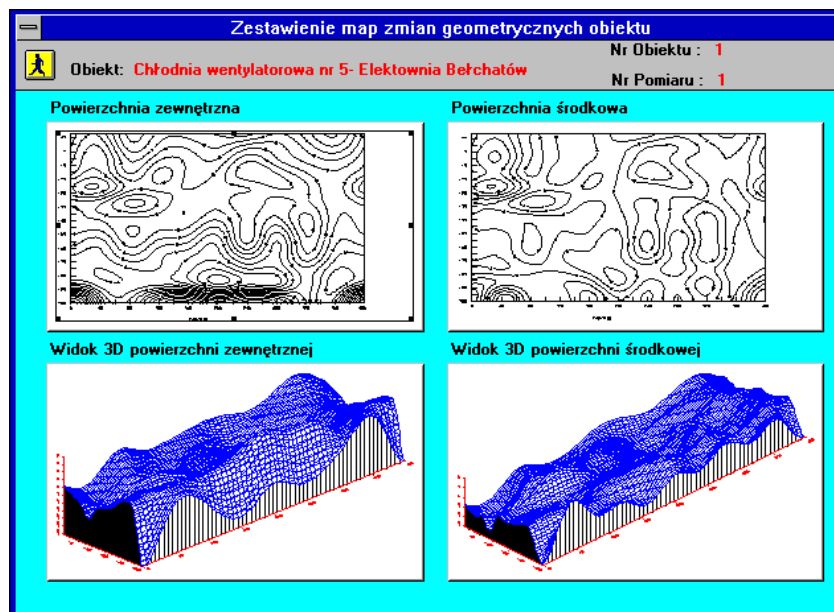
Zestawienie map zmian geometrycznych obiektu

Obiekt: Chłodnia wentylatorowa nr 5- Elektownia Bełchatów

Nr Obiektu : 1

Nr Pomiaru : 1

Powierzchnia zewnętrzna

Powierzchnia środkowa

Widok 3D powierzchni zewnętrznej

Widok 3D powierzchni środkowej